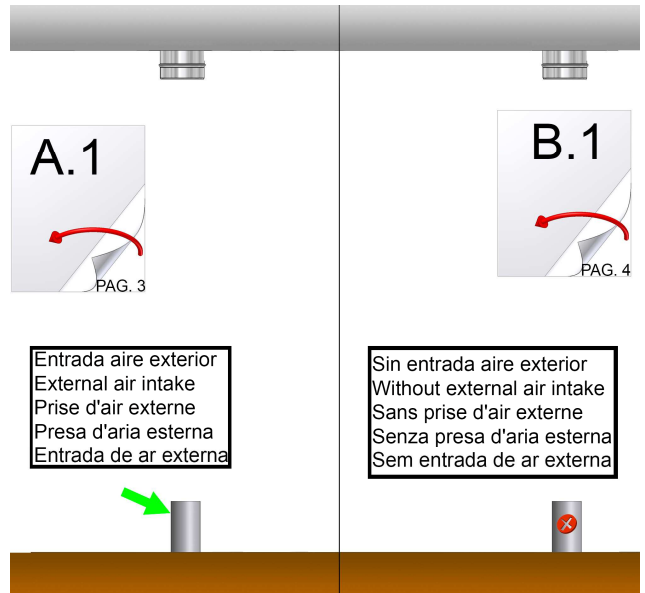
A.1

PAG. 3

Entrada aire exterior
External air intake
Prise d'air externe
Presa d'aria esterna
Entrada de ar externa

B.1

PAG. 4

Sin entrada aire exterior
Without external air intake
Sans prise d'air externe
Senza presa d'aria esterna
Sem entrada de ar externa